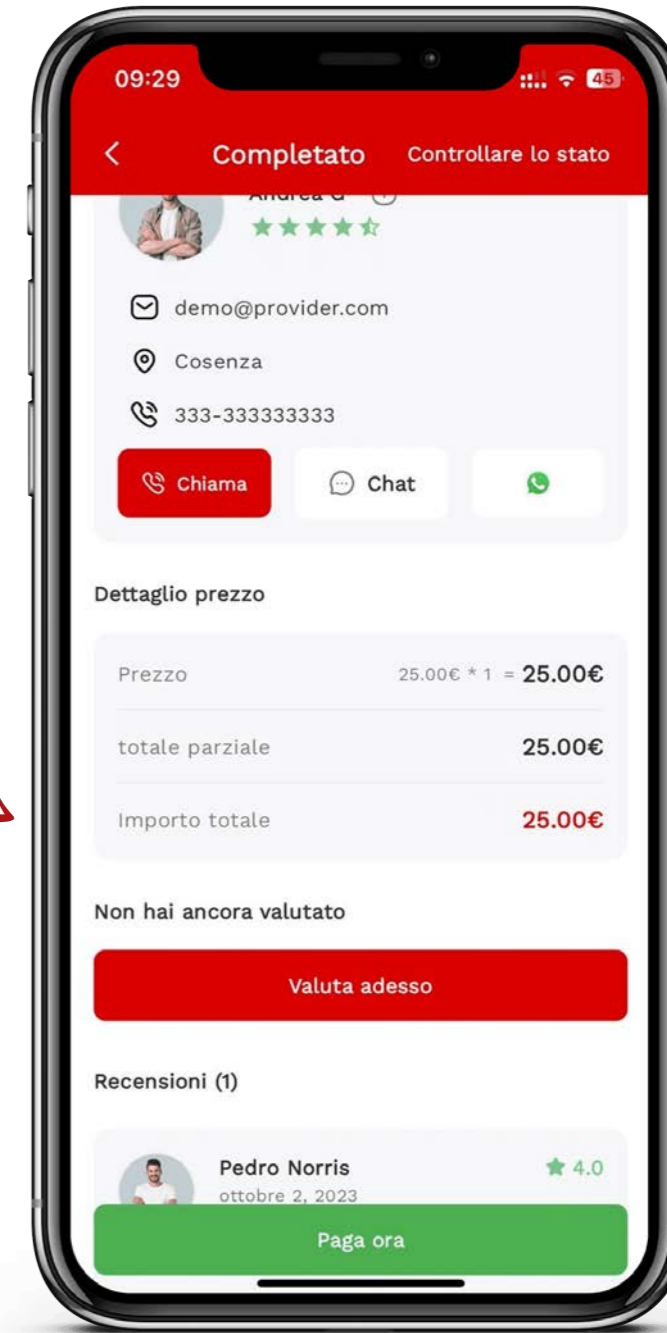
09:29

45

Completato Controllare lo stato

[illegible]

demo@provider.com

Cosenza

333-333333333

Chiama

Chat

Dettaglio prezzo

| | |
|---|---|
| Prezzo | 25.00€ * 1 = 25.00€ |
| totale parziale | 25.00€ |
| Importo totale | 25.00€ |

Non hai ancora valutato

Valuta adesso

Recensioni (1)

Pedro Norris
ottobre 2, 2023

4.0

Paga ora